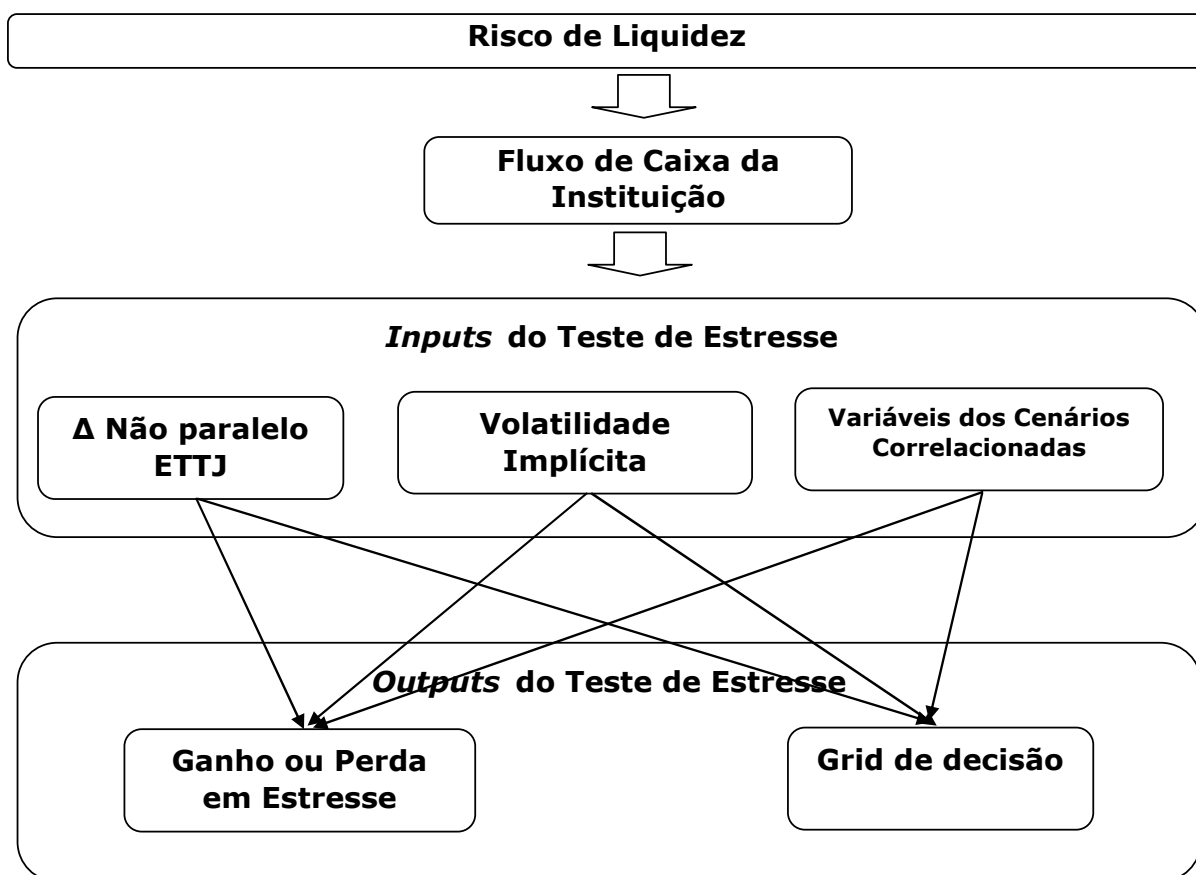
Risco de Liquidez

Fluxo de Caixa da Instituição

*Inputs* do Teste de Estresse

Δ Não paralelo ETTJ

Volatilidade Implícita

Variáveis dos Cenários Correlacionadas

*Outputs* do Teste de Estresse

Ganho ou Perda em Estresse

Grid de decisão